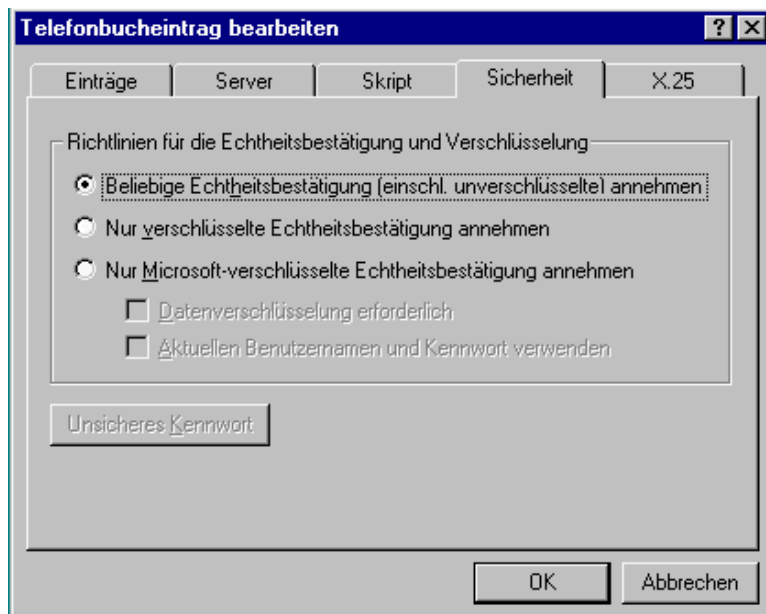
Telefonbucheintrag bearbeiten

?

Einträge

Server

Skript

Sicherheit

X.25

Richtlinien für die Echtheitsbestätigung und Verschlüsselung

Beliebige Echtheitsbestätigung (einschl. unverschlüsselte) annehmen

Nur verschlüsselte Echtheitsbestätigung annehmen

Nur Microsoft-verschlüsselte Echtheitsbestätigung annehmen

Datenverschlüsselung erforderlich

Aktuellen Benutzernamen und Kennwort verwenden

Unsicheres Kennwort

OK

Abbrechen